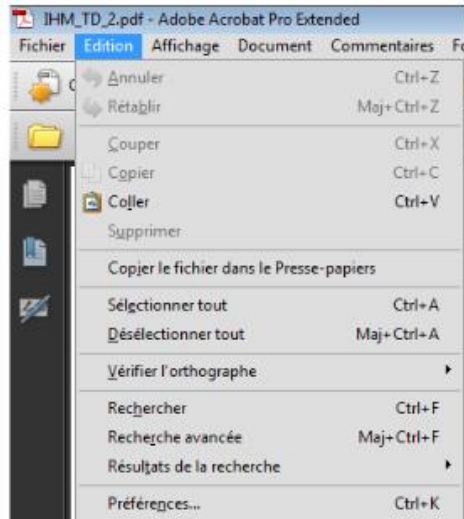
IHM_TD_2.pdf - Adobe Acrobat Pro Extended

Fichier Edition Affichage Document Commentaires Fo

Annuler Ctrl+Z
Rétablir Maj+Ctrl+Z
Couper Ctrl+X
Copier Ctrl+C
Coller Ctrl+V
Supprimer
Copier le fichier dans le Presse-papiers
Sélectionner tout Ctrl+A
Désélectionner tout Maj+Ctrl+A
Vérifier l'orthographe
Rechercher Ctrl+F
Recherche avancée Maj+Ctrl+F
Résultats de la recherche
Préférences... Ctrl+K